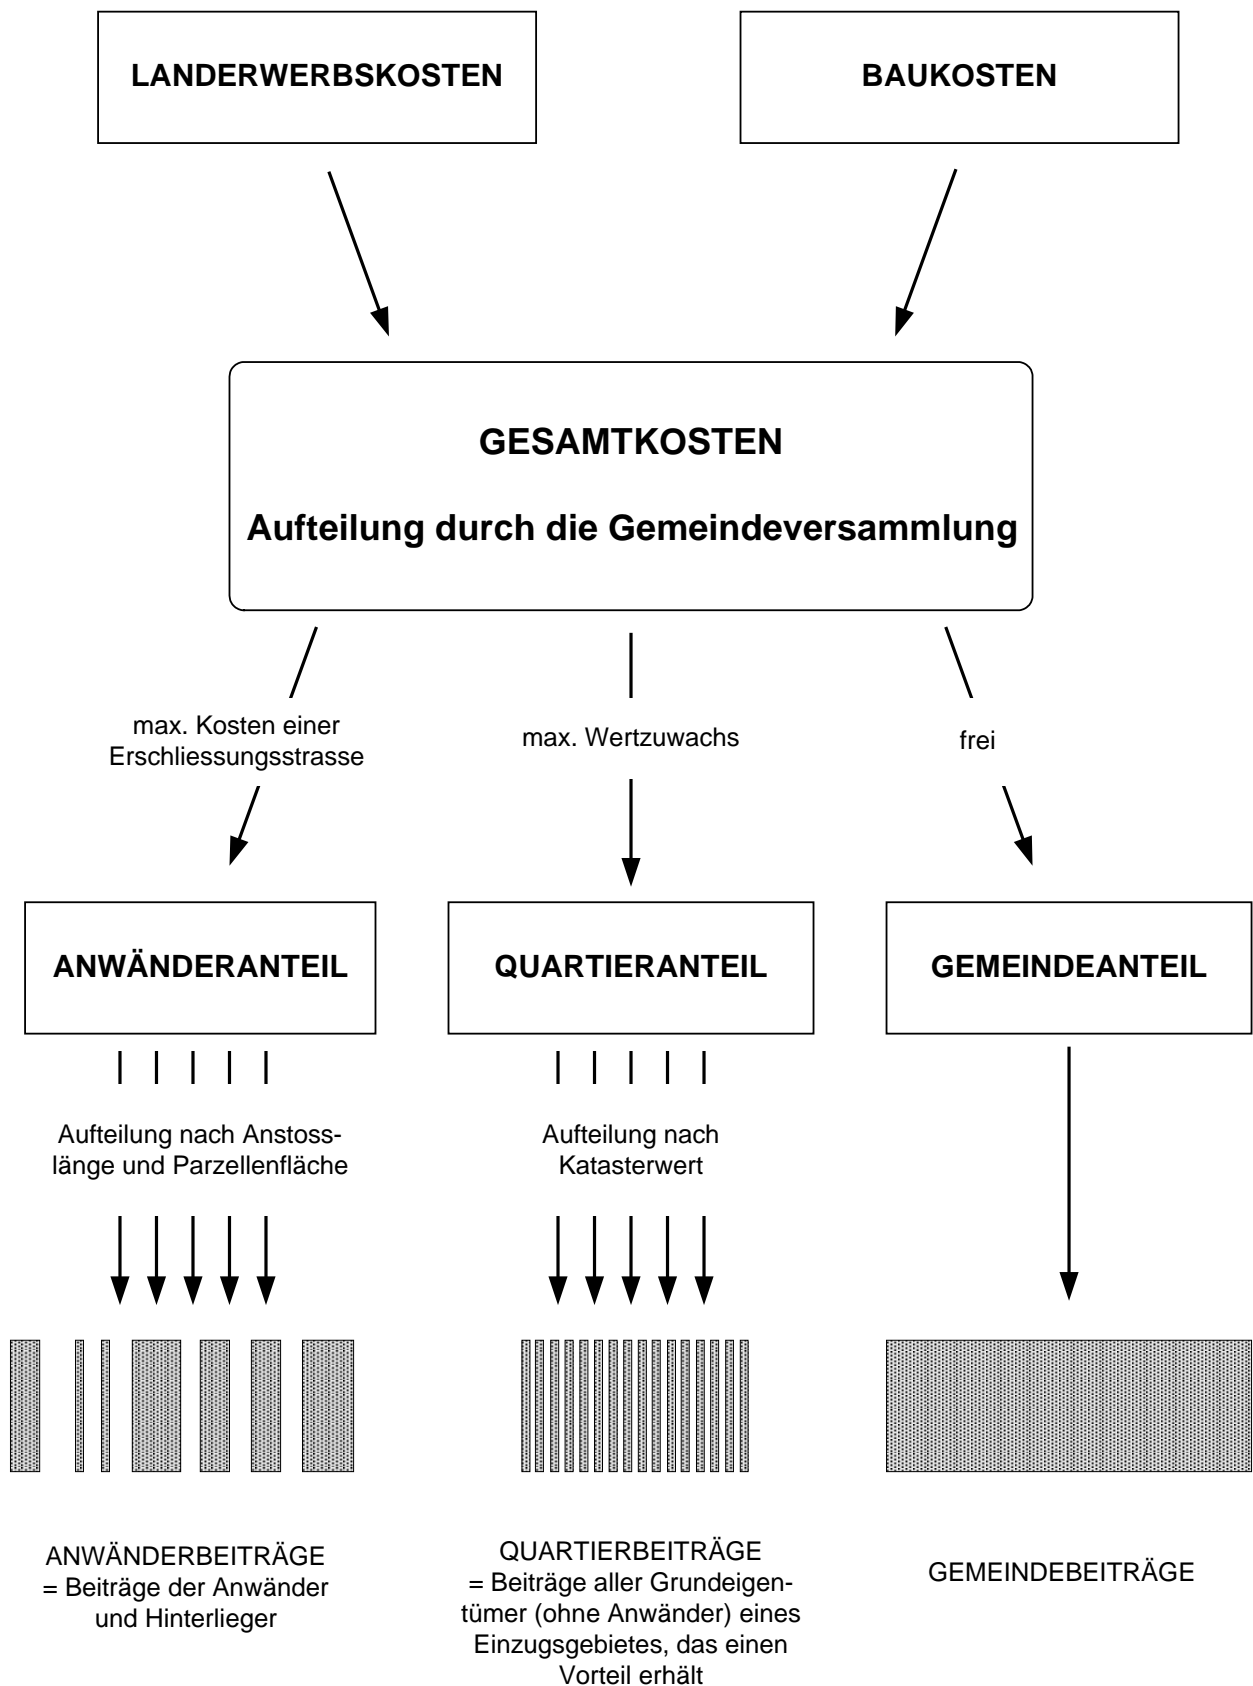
LANDERWERBSKOSTEN

BAUKOSTEN

GESAMTKOSTEN

Aufteilung durch die Gemeindeversammlung

max. Kosten einer Erschliessungsstrasse

max. Wertzuwachs

frei

ANWÄNDERANTEIL

QUARTIERANTEIL

GEMEINDEANTEIL

Aufteilung nach Anstosslänge und Parzellenfläche

Aufteilung nach Katasterwert

ANWÄNDERBEITRÄGE
= Beiträge der Anwänder und Hinterlieger

QUARTIERBEITRÄGE
= Beiträge aller Grundeigentümer (ohne Anwänder) eines Einzugsgebietes, das einen Vorteil erhält

GEMEINDEBEITRÄGE